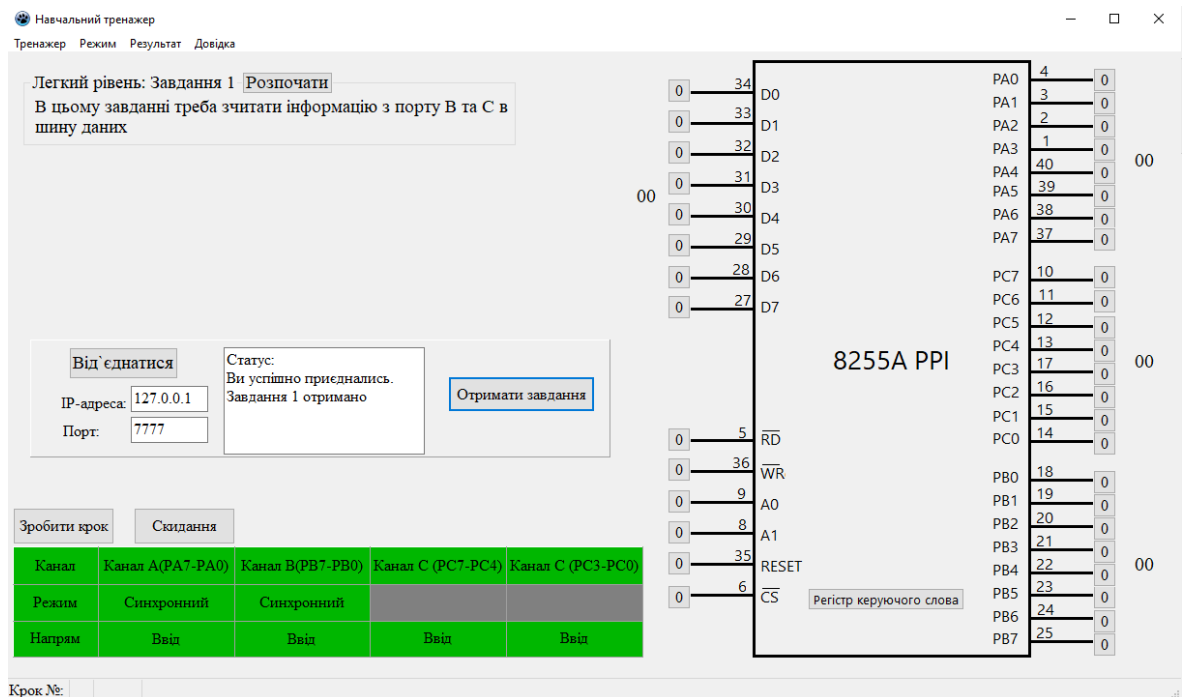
Навчальний тренажер

Тренажер Режим Результат Довідка

Легкий рівень: Завдання 1 Розпочати
В цьому завданні треба зчитати інформацію з порту В та С в шину даних

| 0 | 34 | D0 |
| 0 | 33 | D1 |
| 0 | 32 | D2 |
| 0 | 31 | D3 |
| 0 | 30 | D4 |
| 0 | 29 | D5 |
| 0 | 28 | D6 |
| 0 | 27 | D7 |

00

8255A PPI

| PA0 | 4 | 0 |
| PA1 | 3 | 0 |
| PA2 | 2 | 0 |
| PA3 | 1 | 0 |
| PA4 | 40 | 0 |
| PA5 | 39 | 0 |
| PA6 | 38 | 0 |
| PA7 | 37 | 0 |

00

| PC7 | 10 | 0 |
| PC6 | 11 | 0 |
| PC5 | 12 | 0 |
| PC4 | 13 | 0 |
| PC3 | 17 | 0 |
| PC2 | 16 | 0 |
| PC1 | 15 | 0 |
| PC0 | 14 | 0 |

00

| PB0 | 18 | 0 |
| PB1 | 19 | 0 |
| PB2 | 20 | 0 |
| PB3 | 21 | 0 |
| PB4 | 22 | 0 |
| PB5 | 23 | 0 |
| PB6 | 24 | 0 |
| PB7 | 25 | 0 |

00

Від`єднатися
IP-адреса: 127.0.0.1
Порт: 7777

Статус:
Ви успішно приєднались.
Завдання 1 отримано

Отримати завдання

| 0 | 5 | $\overline{RD}$ |
| 0 | 36 | $\overline{WR}$ |
| 0 | 9 | A0 |
| 0 | 8 | A1 |
| 0 | 35 | RESET |
| 0 | 6 | $\overline{CS}$ |

Регістр керуючого слова

Зробити крок Скидання

| Канал | Канал A(PA7-PA0) | Канал B(PB7-PB0) | Канал C (PC7-PC4) | Канал C (PC3-PC0) |
|---|---|---|---|---|
| Режим | Синхронний | Синхронний | | |
| Напрям | Ввід | Ввід | Ввід | Ввід |

Крок №: